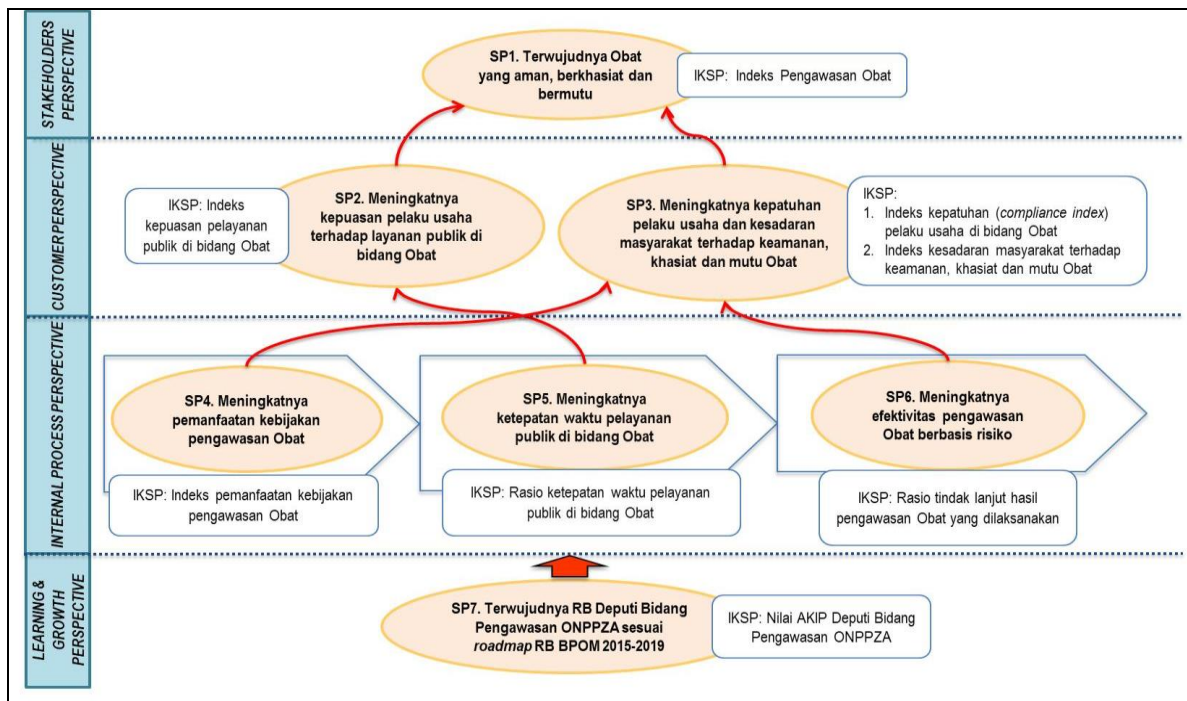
STAKEHOLDERS PERSPECTIVE

SP1. Terwujudnya Obat yang aman, berkhasiat dan bermutu

IKSP: Indeks Pengawasan Obat

CUSTOMER PERSPECTIVE

IKSP: Indeks kepuasan pelayanan publik di bidang Obat

SP2. Meningkatnya kepuasan pelaku usaha terhadap layanan publik di bidang Obat

SP3. Meningkatnya kepatuhan pelaku usaha dan kesadaran masyarakat terhadap keamanan, khasiat dan mutu Obat

IKSP:
1. Indeks kepatuhan (*compliance index*) pelaku usaha di bidang Obat
2. Indeks kesadaran masyarakat terhadap keamanan, khasiat dan mutu Obat

INTERNAL PROCESS PERSPECTIVE

SP4. Meningkatnya pemanfaatan kebijakan pengawasan Obat

IKSP: Indeks pemanfaatan kebijakan pengawasan Obat

SP5. Meningkatnya ketepatan waktu pelayanan publik di bidang Obat

IKSP: Rasio ketepatan waktu pelayanan publik di bidang Obat

SP6. Meningkatnya efektivitas pengawasan Obat berbasis risiko

IKSP: Rasio tindak lanjut hasil pengawasan Obat yang dilaksanakan

LEARNING & GROWTH PERSPECTIVE

SP7. Terwujudnya RB Deputi Bidang Pengawasan ONPPZA sesuai *roadmap* RB BPOM 2015-2019

IKSP: Nilai AKIP Deputi Bidang Pengawasan ONPPZA